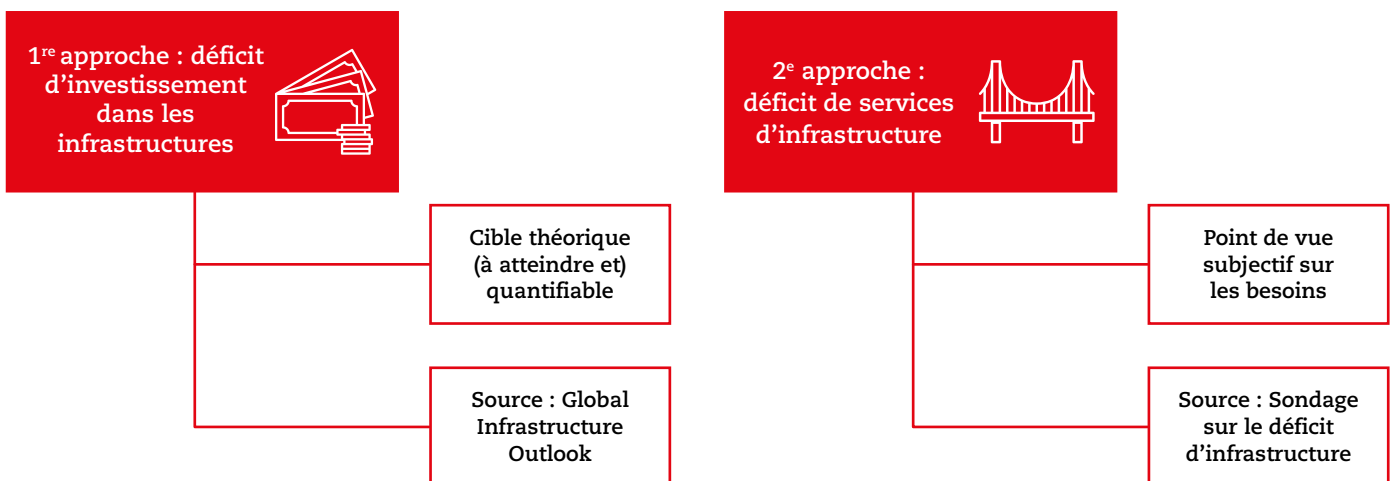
1$^{re}$ approche : déficit d’investissement dans les infrastructures

Cible théorique (à atteindre et) quantifiable

Source : Global Infrastructure Outlook

2$^{e}$ approche : déficit de services d’infrastructure

Point de vue subjectif sur les besoins

Source : Sondage sur le déficit d’infrastructure